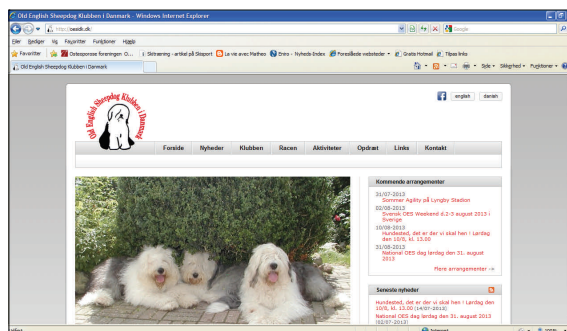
Old English Sheepdog Klubben i Danmark - Windows Internet Explorer

http://oesdk.dk/

Google

Filer Redigér Vis Favoritter Funktioner Hjælp

Favoritter Oelsepresse foreningen O... Sletraening - artikel på Sleeport La vie avec Mathéo Enro - Nyheds Index Foreslåede websteder Gratis Hotmail Tilpas links

Old English Sheepdog Klubben i Danmark

Side Sikkerhed Funktioner

Old English Sheepdog Klubben i Danmark

english danish

Forside Nyheder Klubben Racen Aktiviteter Opdræt Links Kontakt

Kommende arrangementer

31/07-2013
Sommer Agility på Lyngby Stadion

02/08-2013
Svensk OES Weekend d.2-3 august 2013 i Sverige

10/08-2013
Hundested, det er der vi skal hen i Lørdag den 10/8, kl. 13.00

31/08-2013
National OES dag lørdag den 31. august 2013

Flere arrangementer →

Seneste nyheder

Hundested, det er der vi skal hen i Lørdag den 10/8, kl. 13.00 (14/07-2013)

National OES dag lørdag den 31. august 2013 (02/07-2013)

Internet

100%